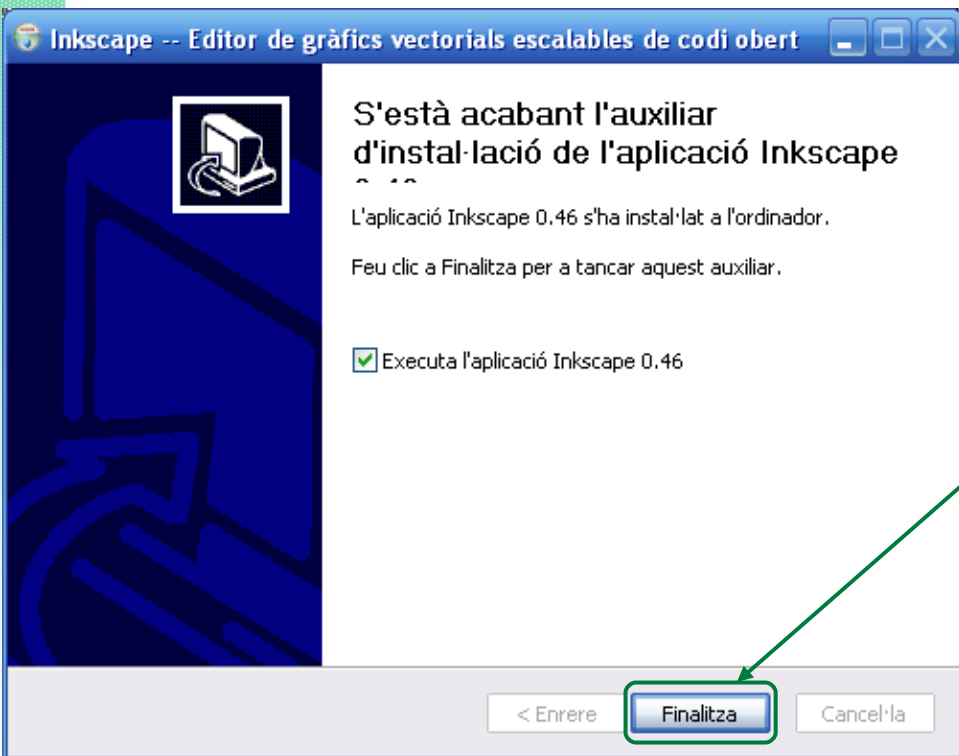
Inkscape -- Editor de gràfics vectorials escalables de codi obert

S'està acabant l'auxiliar d'instal·lació de l'aplicació Inkscape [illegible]

L'aplicació Inkscape 0.46 s'ha instal·lat a l'ordinador.

Feu clic a Finalitza per a tancar aquest auxiliar.

Executa l'aplicació Inkscape 0.46

< Enrere
Finalitza
Cancel·la